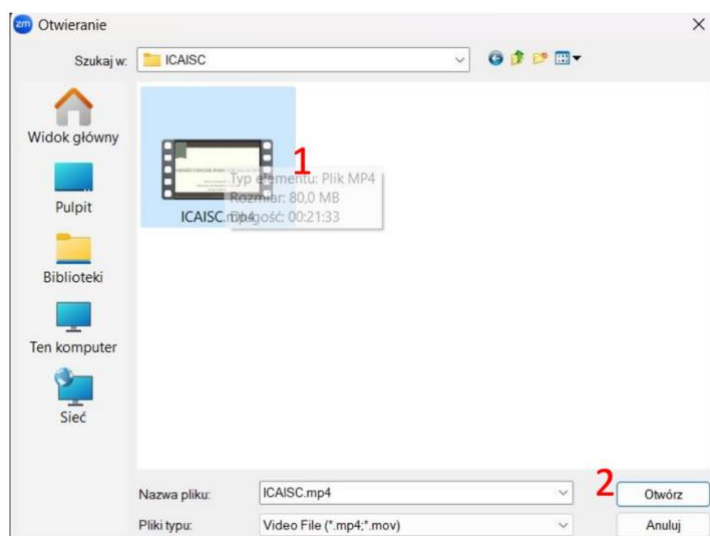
zm Otwieranie

Szukaj w: ICAISC

Widok główny

Pulpit

Biblioteki

Ten komputer

Sieć

1

ICAISC.mp4

Typ elementu: Plik MP4
Rozmiar: 80,0 MB
Długość: 00:21:33

Nazwa pliku: ICAISC.mp4

Pliki typu: Video File (*.mp4;*.mov)

2

Otwórz

Anuluj